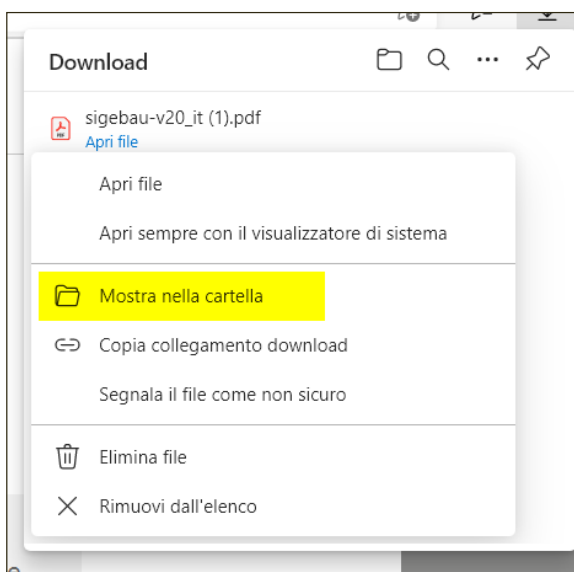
Download

sigebau-v20_it (1).pdf
Apri file

Apri file

Apri sempre con il visualizzatore di sistema

Mostra nella cartella

Copia collegamento download

Segnala il file come non sicuro

Elimina file

Rimuovi dall'elenco